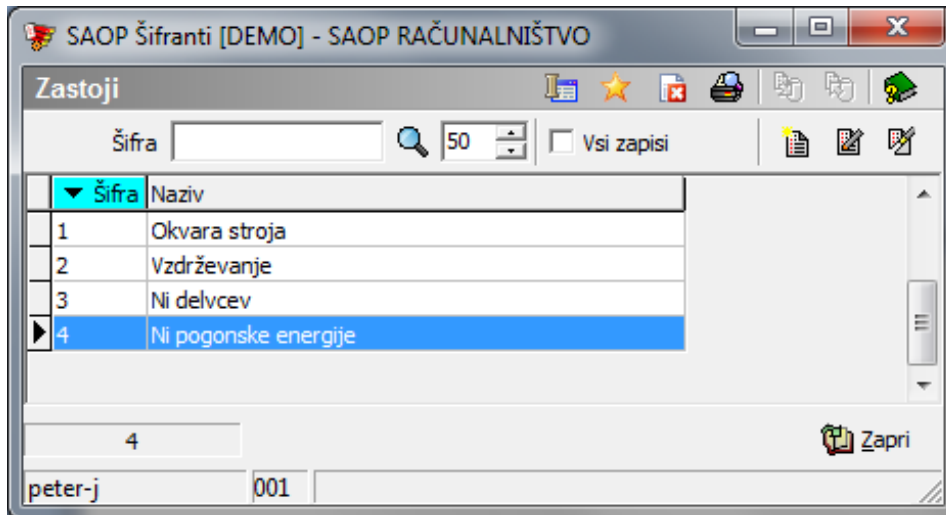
SAOP Šifranti [DEMO] - SAOP RAČUNALNIŠTVO

Zastoji

Šifra 50 Vsi zapisi

| Šifra | Naziv |
|---|---|
| 1 | Okvara stroja |
| 2 | Vzdrževanje |
| 3 | Ni delvcev |
| 4 | Ni pogonske energije |

4

Zapri

peter-j 001